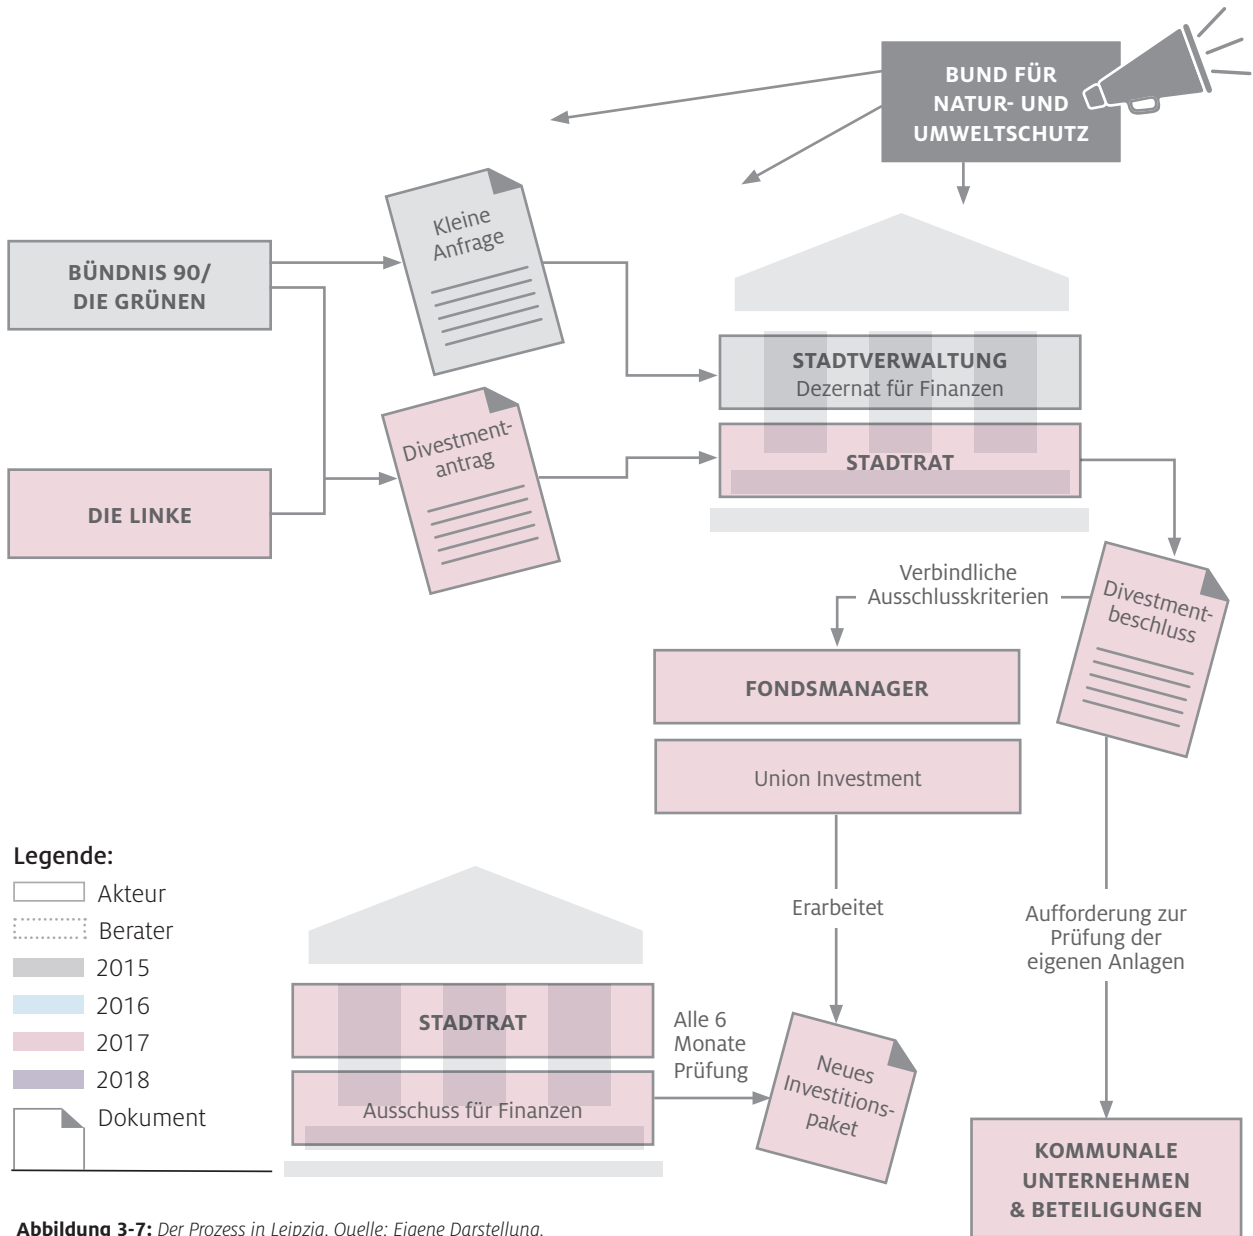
BUND FÜR NATUR- UND UMWELTSCHUTZ

BÜNDNIS 90/ DIE GRÜNEN

Kleine Anfrage

DIE LINKE

Divestment-antrag

STADTVERWALTUNG
Dezernat für Finanzen

STADTRAT

Verbindliche Ausschlusskriterien

Divestment-beschluss

FONDSMANAGER

Union Investment

Erarbeitet

Aufforderung zur Prüfung der eigenen Anlagen

Legende:
Akteur
Berater
2015
2016
2017
2018
Dokument

STADTRAT

Ausschuss für Finanzen

Alle 6 Monate Prüfung

Neues Investitions-paket

KOMMUNALE UNTERNEHMEN & BETEILIGUNGEN

**Abbildung 3-7:** *Der Prozess in Leipzig. Quelle: Eigene Darstellung.*